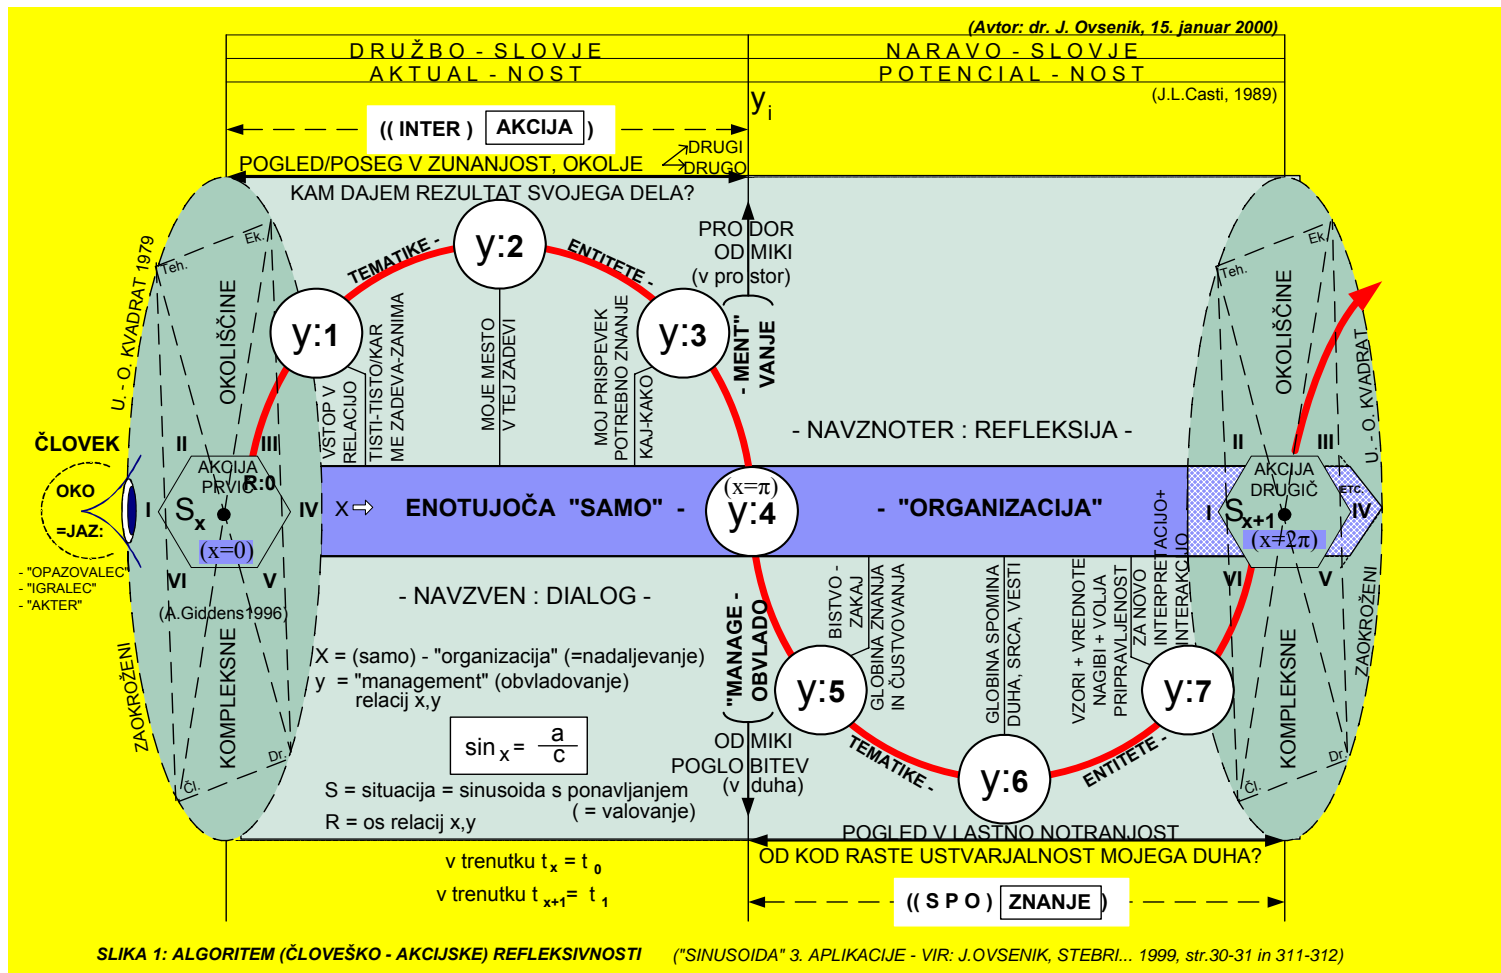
(Avtor: dr. J. Ovsenik, 15. januar 2000)

DRUŽBO - SLOVJE
AKTUAL - NOST

NARAVO - SLOVJE
POTENCIAL - NOST

(J.L.Casti, 1989)

$y_i$

(( INTER ) AKCIJA )

POGLED/POSEG V ZUNANJOST, OKOLJE
DRUGI
DRUGO

KAM DAJEM REZULTAT SVOJEGA DELA?

PRO DOR
OD MIKI
(v pro stor)

TEMATIKE -
y:2
ENTITETE -

y:1
y:3

U. - O. KVADRAT 1979
Teh.
Ek.
OKOLIŠČINE

VSTOP V RELACIJO
TISTI-TISTO/KAR ME ZADEVA-ZANIMA
MOJE MESTO V TEJ ZADEVI
MOJ PRISPEVEK POTREBNO ZNANJE KAJ-KAKO

"MENT" - VANJE

- NAVZNOTER : REFLEKSIJA -

ČLOVEK
OKO
=JAZ:
- "OPAZOVALEC"
- "IGRALEC"
- "AKTER"

II
III
I
AKCIJA PRVIČ
R:0
$S_x$
(x=0)
IV
VI
V

x ⇨ ENOTUJOČA "SAMO" -
(x=π)
y:4
- "ORGANIZACIJA"

INTERPRETACIJO+ INTERAKCIJO

AKCIJA DRUGIČ
$S_{x+1}$
(x=2π)
ETC.
II
III
I
IV
VI
V
Teh.
Ek.
OKOLIŠČINE
U. - O. KVADRAT
ZAOKROŽENI
KOMPLEKSNE
Dr.
Čl.

(A.Giddens1996)

- NAVZVEN : DIALOG -

ZAOKROŽENI
KOMPLEKSNE
Dr.
Čl.

X = (samo) - "organizacija" (=nadaljevanje)
y = "management" (obvladovanje) relacij x,y

$\sin_x = \frac{a}{c}$

S = situacija = sinusoida s ponavljanjem (= valovanje)
R = os relacij x,y

"MANAGE - OBVLADO

OD MIKI
POGLO BITEV
(v duha)

BISTVO - ZAKAJ
GLOBINA ZNANJA IN ČUSTVOVANJA
GLOBINA SPOMINA DUHA, SRCA, VESTI
VZORI + VREDNOTE NAGIBI + VOLJA PRIPRAVLJENOST ZA NOVO

y:5
TEMATIKE -
y:6
ENTITETE -
y:7

POGLED V LASTNO NOTRANJOST
OD KOD RASTE USTVARJALNOST MOJEGA DUHA?

v trenutku $t_x = t_0$
v trenutku $t_{x+1} = t_1$

(( S P O ) ZNANJE )

SLIKA 1: ALGORITEM (ČLOVEŠKO - AKCIJSKE) REFLEKSIVNOSTI ("SINUSOIDA" 3. APLIKACIJE - VIR: J.OVSENIK, STEBRI... 1999, str.30-31 in 311-312)